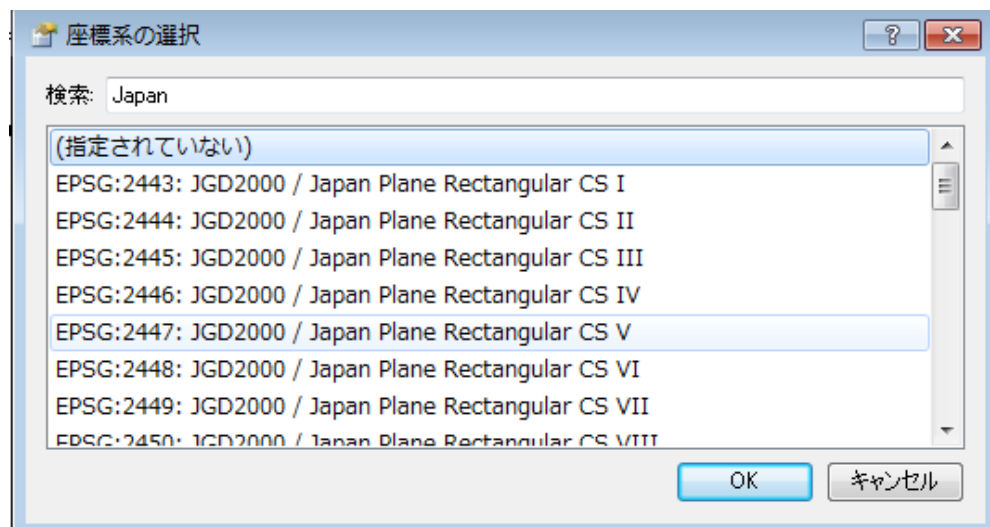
座標系の選択

?

検索: Japan

(指定されていない)
EPSG:2443: JGD2000 / Japan Plane Rectangular CS I
EPSG:2444: JGD2000 / Japan Plane Rectangular CS II
EPSG:2445: JGD2000 / Japan Plane Rectangular CS III
EPSG:2446: JGD2000 / Japan Plane Rectangular CS IV
EPSG:2447: JGD2000 / Japan Plane Rectangular CS V
EPSG:2448: JGD2000 / Japan Plane Rectangular CS VI
EPSG:2449: JGD2000 / Japan Plane Rectangular CS VII
EPSG:2450: JGD2000 / Japan Plane Rectangular CS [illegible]

OK
キャンセル